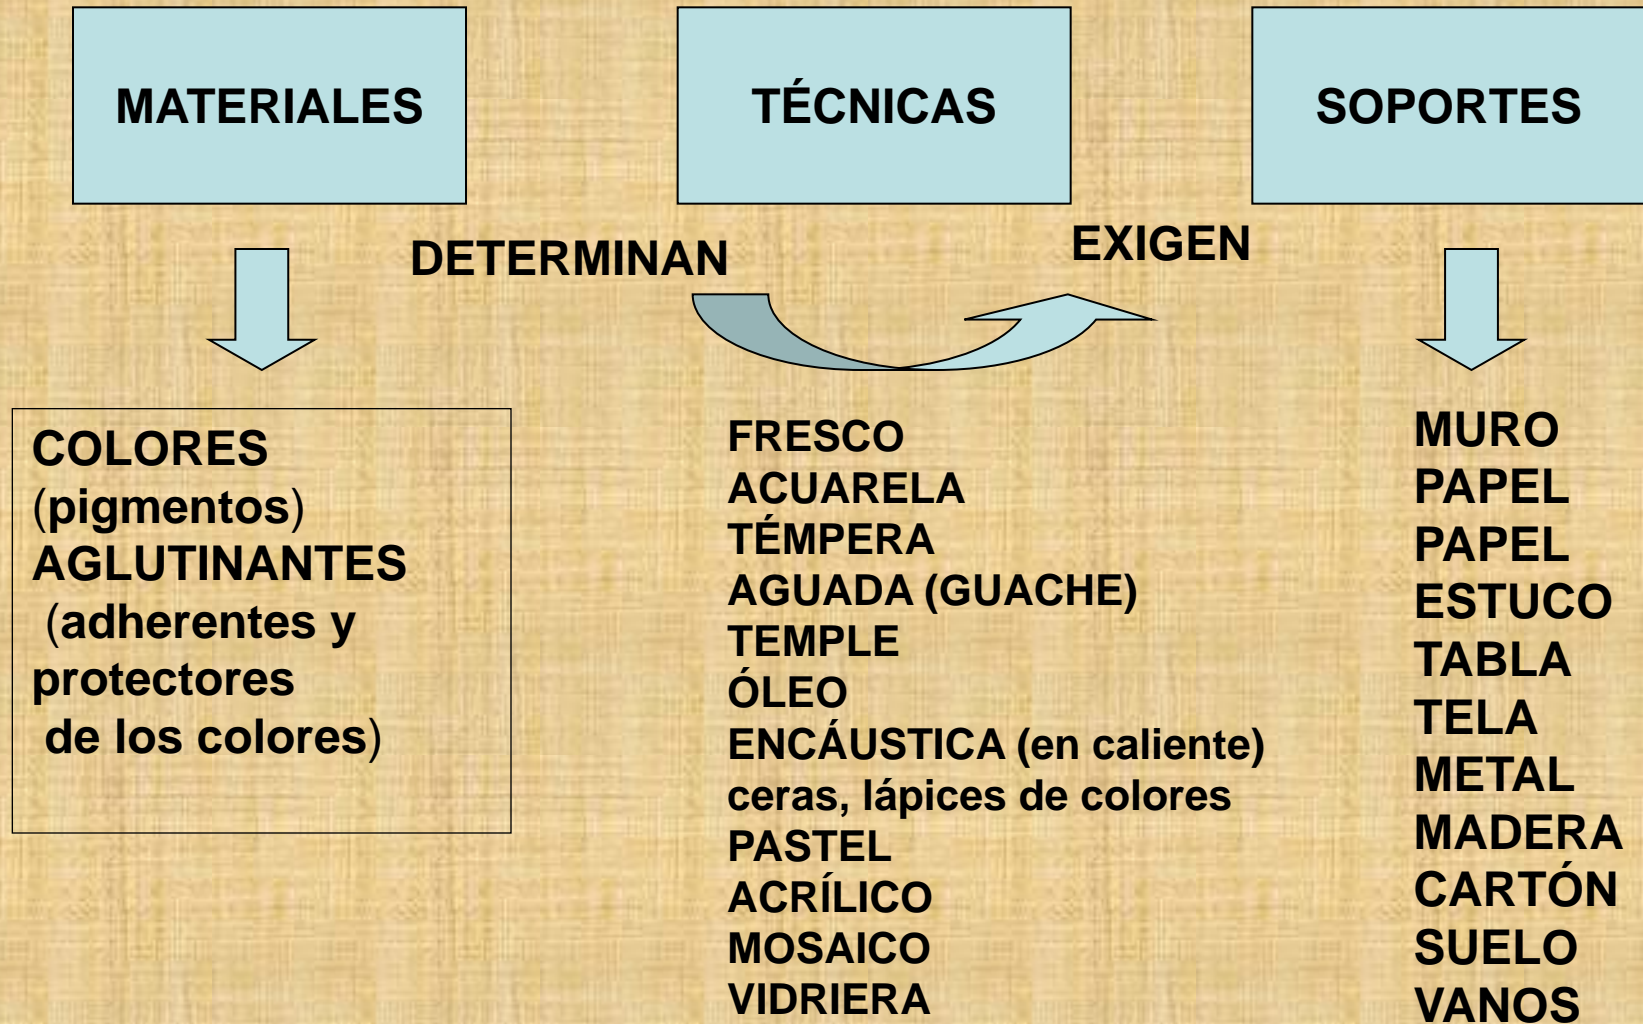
MATERIALES

TÉCNICAS

SOPORTES

DETERMINAN

EXIGEN

COLORES (pigmentos) AGLUTINANTES (adherentes y protectores de los colores)

FRESCO
ACUARELA
TÉMPERA
AGUADA (GUACHE)
TEMPLE
ÓLEO
ENCÁUSTICA (en caliente)
ceras, lápices de colores
PASTEL
ACRÍLICO
MOSAICO
VIDRIERA

MURO
PAPEL
PAPEL
ESTUCO
TABLA
TELA
METAL
MADERA
CARTÓN
SUELO
VANOS